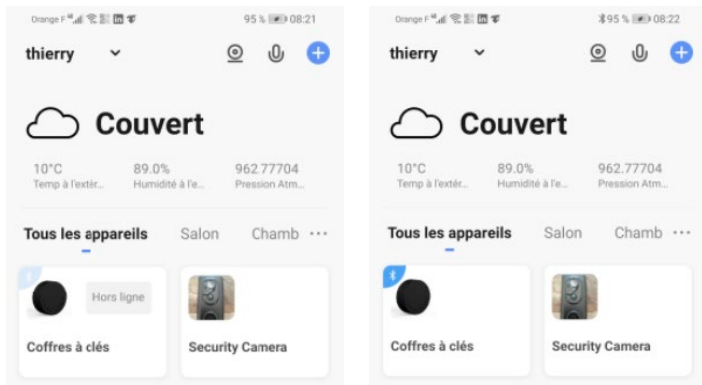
Orange F 95 % 08:21

thierry

Couvert

10°C
Temp à l'extér...

89.0%
Humidité à l'e...

962.77704
Pression Atm...

Tous les appareils Salon Chamb ···

Hors ligne

Coffres à clés

Security Camera

Orange F 95 % 08:22

thierry

Couvert

10°C
Temp à l'extér...

89.0%
Humidité à l'e...

962.77704
Pression Atm...

Tous les appareils Salon Chamb ···

Coffres à clés

Security Camera